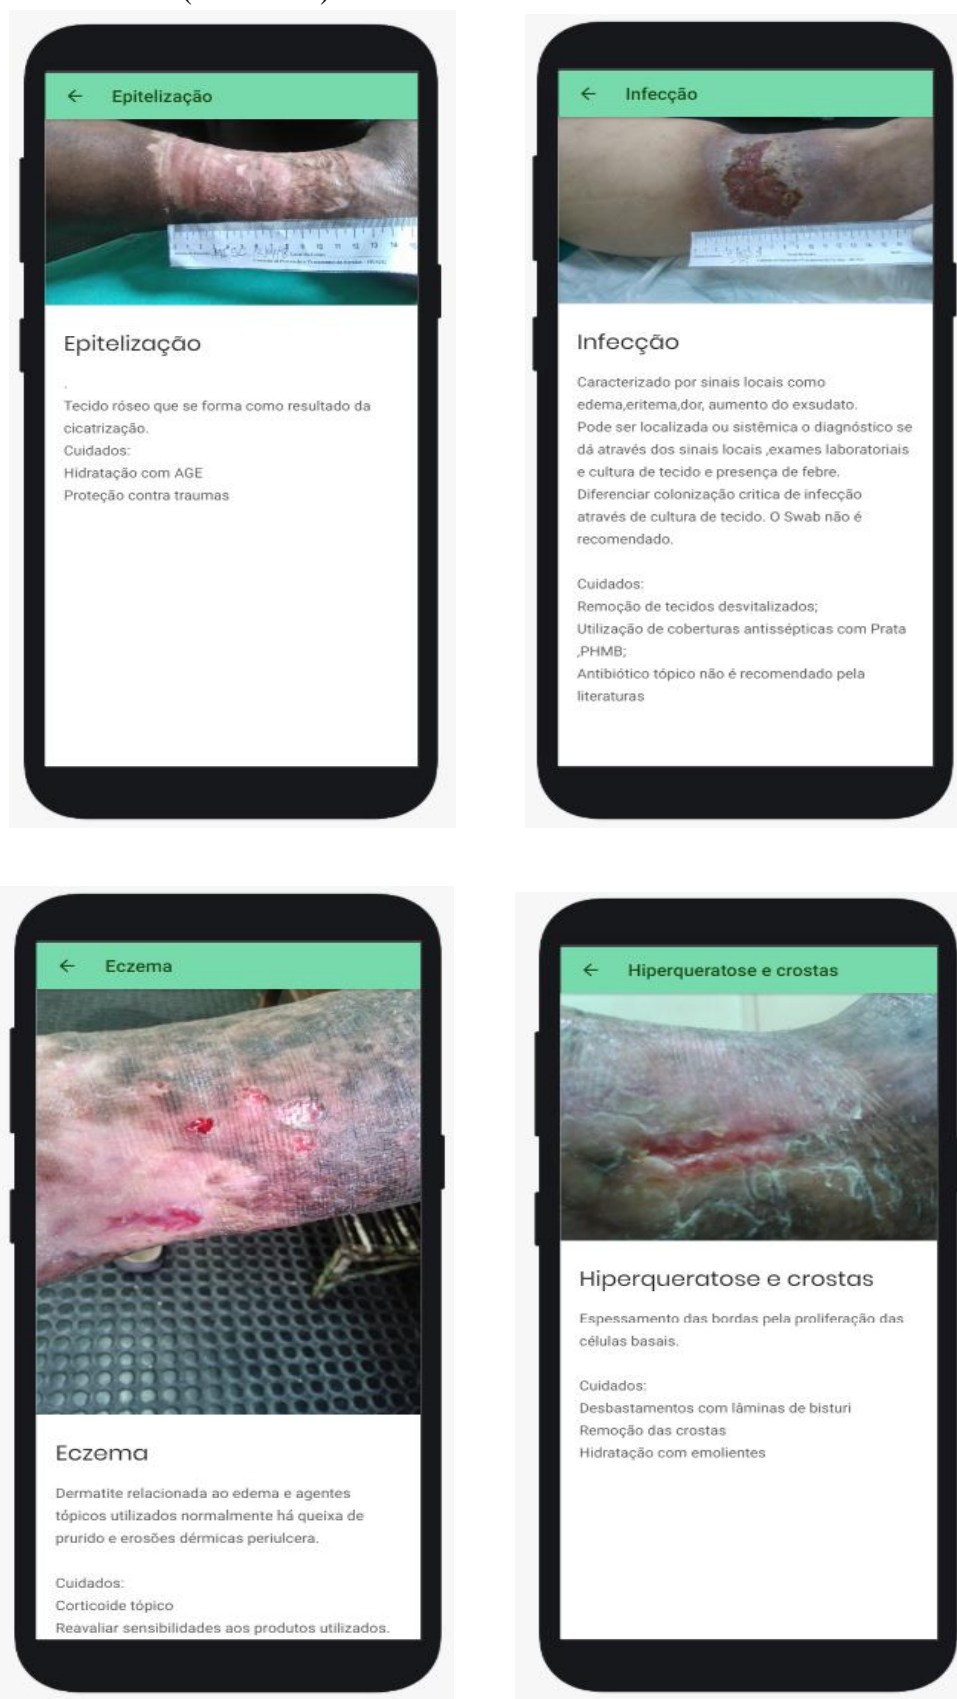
← Epitelização

Epitelização

Tecido róseo que se forma como resultado da cicatrização.
Cuidados:
Hidratação com AGE
Proteção contra traumas

← Infecção

Infecção

Caracterizado por sinais locais como edema,eritema,dor, aumento do exsudato.
Pode ser localizada ou sistêmica o diagnóstico se dá através dos sinais locais ,exames laboratoriais e cultura de tecido e presença de febre.
Diferenciar colonização critica de infecção através de cultura de tecido. O Swab não é recomendado.

Cuidados:
Remoção de tecidos desvitalizados;
Utilização de coberturas antissépticas com Prata ,PHMB;
Antibiótico tópico não é recomendado pela literaturas

← Eczema

Eczema

Dermatite relacionada ao edema e agentes tópicos utilizados normalmente há queixa de prurido e erosões dérmicas periulcera.

Cuidados:
Corticoide tópico
Reavaliar sensibilidades aos produtos utilizados.

← Hiperqueratose e crostas

Hiperqueratose e crostas

Espessamento das bordas pela proliferação das células basais.

Cuidados:
Desbastamentos com lâminas de bisturi
Remoção das crostas
Hidratação com emolientes